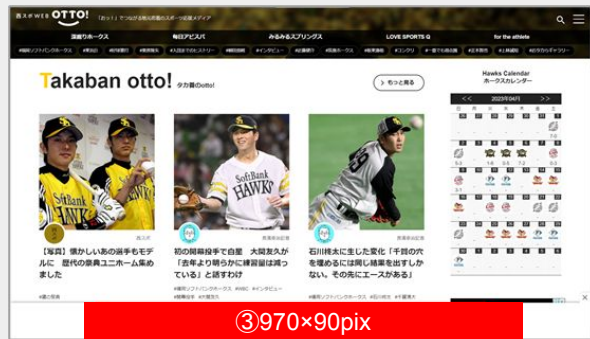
西日本新聞 otto! 「おっ!」でつながる地元密着のスポーツ応援メディア

福岡ソフトバンクホークス
毎日アビスパ
みるみるスプリングス
LOVE SPORTS Q
for the athlete

Takaban otto! タカ番のotto!

もっと見る

Hawks Calendar ホークスカレンダー

<< < 2023年04月 > >>

【写真】懐かしいあの選手もモデルに 歴代の奈良ユニホーム集めました

初の開幕投手で自重 大関友久が「去年より明らかに練習量は減っている」と話すわけ

石川柊太に生じた変化「千賀の穴を埋めるには同じ結果を出すしかない。その先にエースがある」

③970×90pix